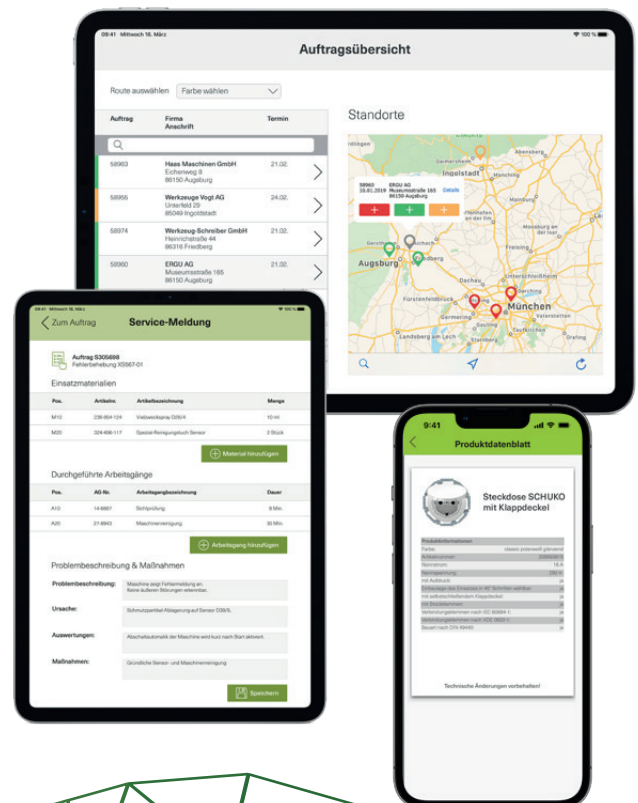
09:41 Mittwoch 18. März

100 %

Auftragsübersicht

Route auswählen

Farbe wählen

| Auftrag | Firma Anschrift | Termin |
|---|---|---|
| 58903 | Haas Maschinen GmbH Eichenweg 8 86150 Augsburg | 21.02. |
| 58955 | Werkzeuge Vogt AG Unterfeld 29 85049 Ingolstadt | 24.02. |
| 58974 | Werkzeug-Schreiber GmbH Heinrichstraße 44 86316 Friedberg | 21.02. |
| 58960 | ERGU AG Museumstraße 165 86150 Augsburg | 21.02. |

Standorte

58960 10.01.2019 ERGU AG Museumstraße 165 86150 Augsburg Details

Ingolstadt

Augsburg

Friedberg

Dachau

Fürstenfeldbruck

München

Germering

Landsberg am Lech

09:41 Mittwoch 18. März

Zum Auftrag

Service-Meldung

Auftrag S305698
Fehlerbehebung X5567-01

Einsatzmaterialien

| Pos. | Artikelnr. | Artikelbezeichnung | Menge |
|---|---|---|---|
| M10 | 236-854-124 | Vielzweckspray D26/4 | 10 ml |
| M20 | 324-456-117 | Spezial-Reinigungstuch Sensor | 2 Stück |

Material hinzufügen

Durchgeführte Arbeitsgänge

| Pos. | AG Nr. | Arbeitsgangbezeichnung | Dauer |
|---|---|---|---|
| A10 | 14-8851 | Sichtprüfung | 8 Min. |
| A20 | 27-8843 | Maschinenreinigung | 30 Min. |

Arbeitsgang hinzufügen

Problembeschreibung & Maßnahmen

Problembeschreibung: Maschine zeigt Fehlermeldung an. Keine äußeren Störungen erkennbar.

Ursache: Schmutzpartikel Ablagerung auf Sensor D36/9.

Auswertungen: Abschaltautomatik der Maschine wird kurz nach Start aktiviert.

Maßnahmen: Gründliche Sensor- und Maschinenreinigung

Speichern

9:41

Produktdatenblatt

Steckdose SCHUKO mit Klappdeckel

Technische Änderungen vorbehalten!